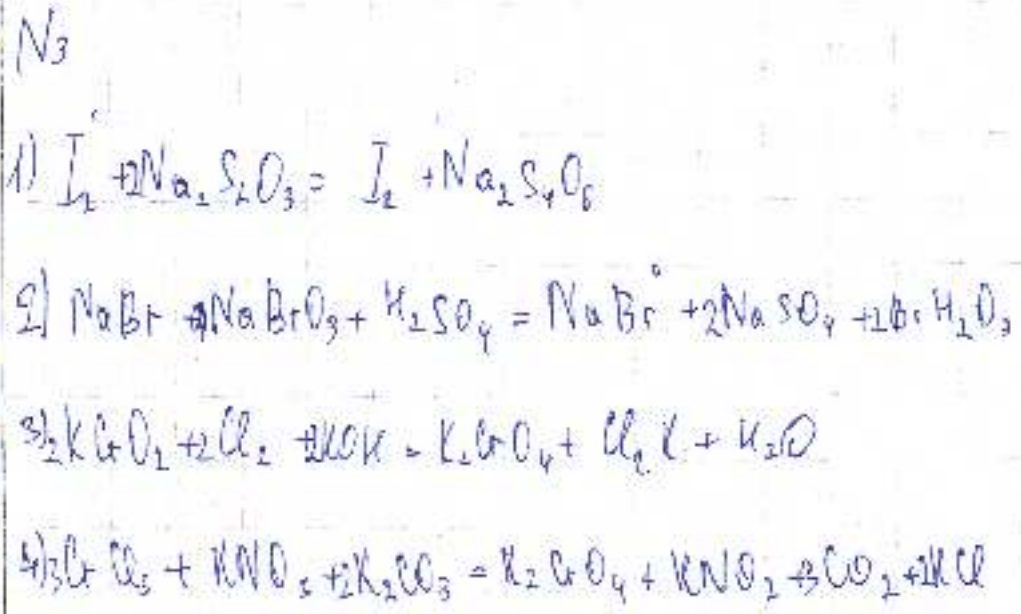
N3

1) $I_2^{0}$ +2$Na_2S_2O_3$ = $I_2$ + $Na_2S_4O_6$

2) NaBr +3NaBr$O_3$ + $H_2SO_4$ = NaBr$^{0}$ +2Na$SO_4$ +1Br$H_2O_3$

3) 2KCr$O_2$ +2$Cl_2$ +2KOK = $K_2CrO_4$ + $Cl_2$ K + $H_2O$

4) 3Cr$Cl_3$ + KN$O_3$ +2$K_2CO_3$ = $K_2CrO_4$ + KN$O_2$ +3C$O_2$ +2KCl